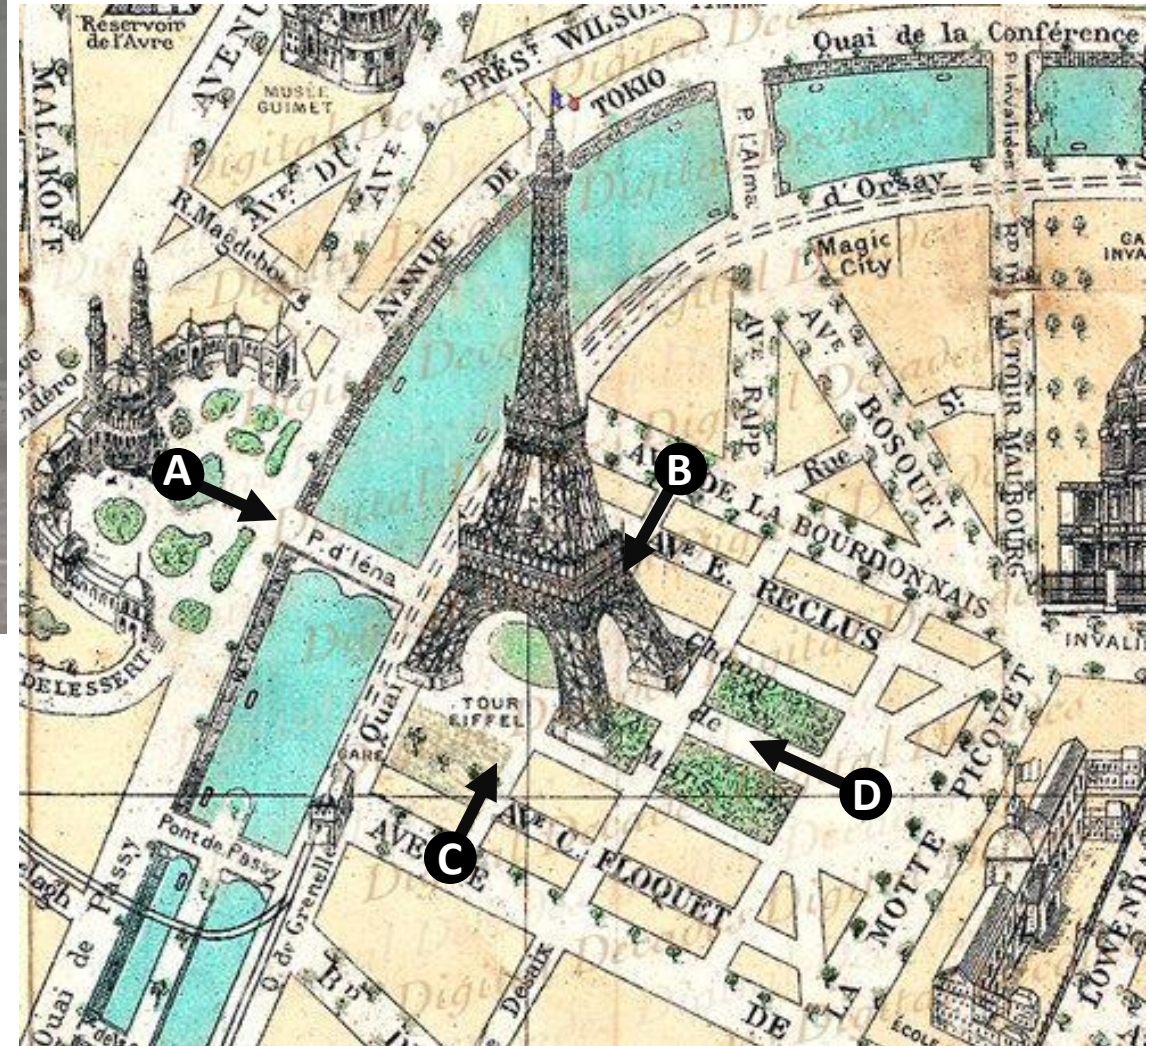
Réservoir de l'Avre

MALAKOFF

AVENUE

MUSÉE GUIMET

PRÉST WILSON

Quai de la Conférence

TOKIO

P. des Invalides

P. l'Alma

d'Orsay

R. Magdebourg

AVE DU

AVE

AVENUE DE

Magic City

AVE RAPP

AVE BOSQUET

BD DE LA TOUR MAUBOURG

INVAL

déro

A

B

Rue St

AVE DE LA BOURDONNAIS

P. d'Iéna

AVE E. RECLUS

INVALI

Champ de Mars

DELESSERT

Quai

TOUR EIFFEL

GARE

D

PICQUET

MOTTE

LA

DE

AVENUE

AVE C. FLOQUET

C

Pont de Passy

Quai de Passy

Q. de Grenelle

Desaix

LOWENDAL

ÉCOLE

Digital Decadent